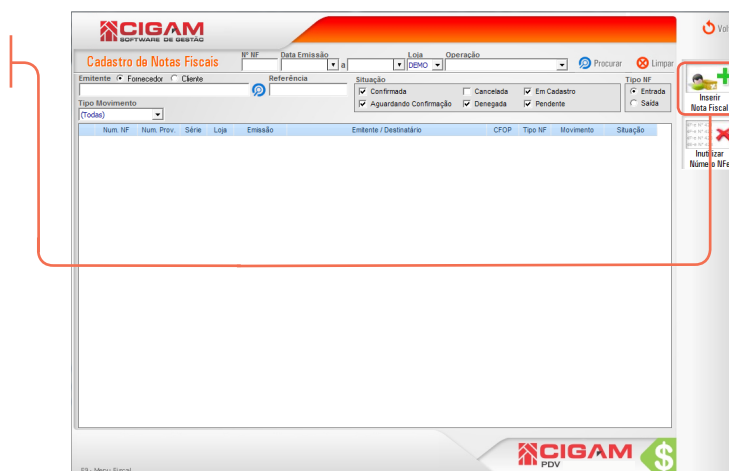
CIGAM
SOFTWARE DE GESTÃO

Vol

Cadastro de Notas Fiscais

Nº NF

Data Emissão

a

Loja

DEMO

Operação

Procurar

Limpar

Emitente

Fornecedor

Cliente

Referência

Situação

Confirmada

Cancelada

Em Cadastro

Aguardando Confirmação

Denegada

Pendente

Tipo NF

Entrada

Saída

Tipo Movimento

(Todas)

| Num. NF | Num. Prov. | Série | Loja | Emissão | Emitente / Destinatário | CFOP | Tipo NF | Movimento | Situação |
|---|---|---|---|---|---|---|---|---|---|

Inserir
Nota Fiscal

Inutilizar
Número NFe

CIGAM
PDV

53 - Menu Fiscal